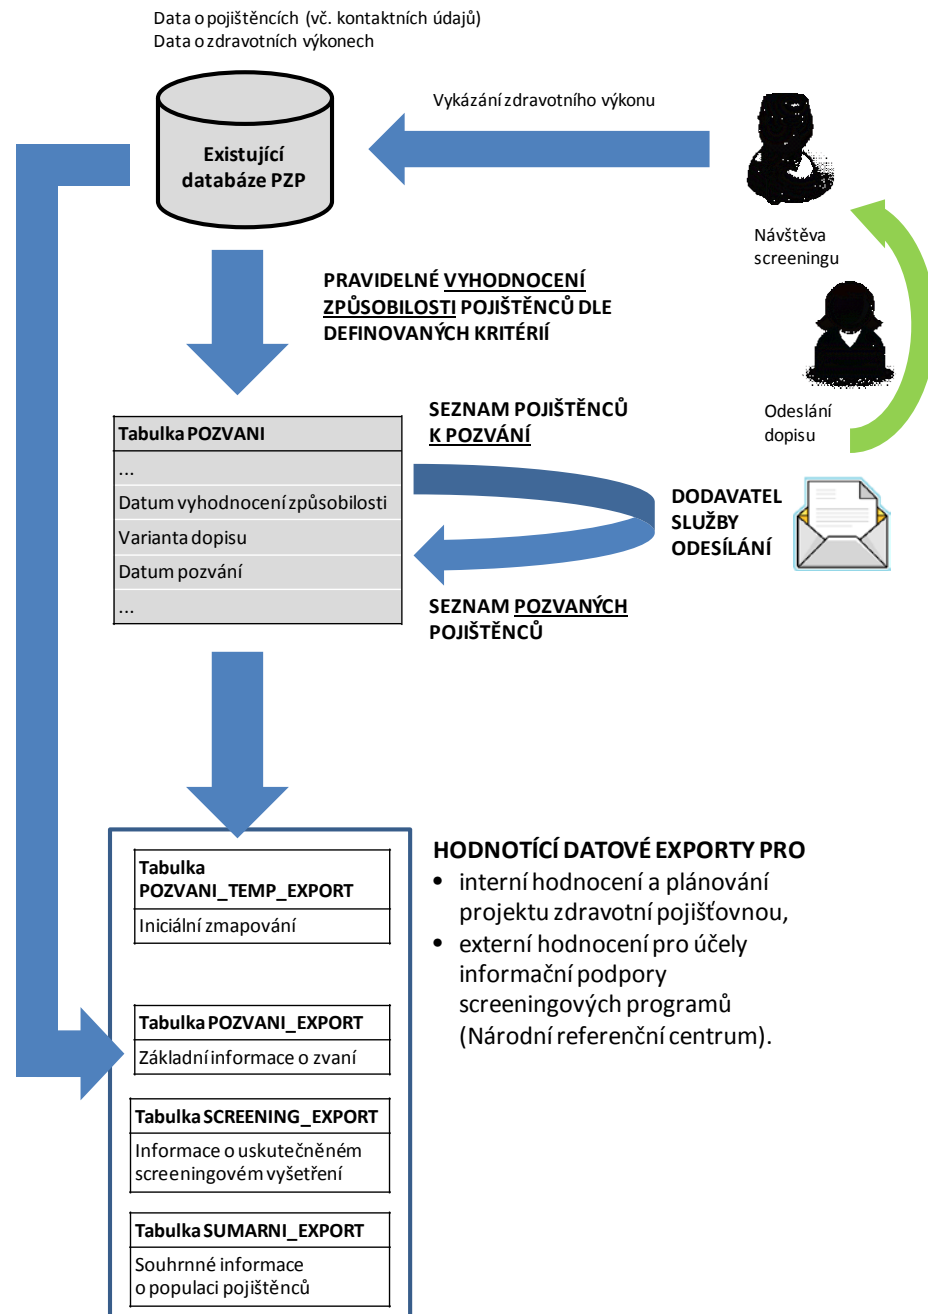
Data o pojištěncích (vč. kontaktních údajů)
Data o zdravotních výkonech

Existující databáze PZP

Vykázání zdravotního výkonu

Návštěva screeningu

PRAVIDELNÉ VYHODNOCENÍ ZPŮSOBILOSTI POJIŠTĚNCŮ DLE DEFINOVANÝCH KRITÉRIÍ

Odeslání dopisu

| Tabulka POZVANI |
|---|
| ... |
| Datum vyhodnocení způsobilosti |
| Varianta dopisu |
| Datum pozvání |
| ... |

SEZNAM POJIŠTĚNCŮ K POZVÁNÍ

DODAVATEL SLUŽBY ODESÍLÁNÍ

SEZNAM POZVANÝCH POJIŠTĚNCŮ

| Tabulka POZVANI_TEMP_EXPORT |
|---|
| Iniciální zmapování |

| Tabulka POZVANI_EXPORT |
|---|
| Základní informace o zvaní |

| Tabulka SCREENING_EXPORT |
|---|
| Informace o uskutečněném screeningovém vyšetření |

| Tabulka SUMARNI_EXPORT |
|---|
| Souhrnné informace o populaci pojištěnců |

HODNOTÍCÍ DATOVÉ EXPORTY PRO
• interní hodnocení a plánování projektu zdravotní pojišťovnou,
• externí hodnocení pro účely informační podpory screeningových programů (Národní referenční centrum).